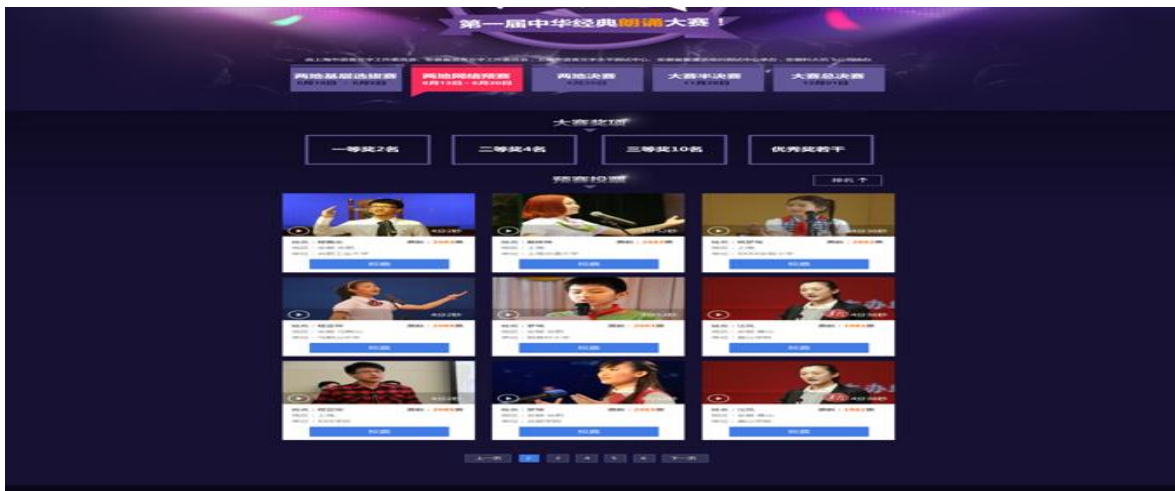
第一届中华经典朗诵大赛！

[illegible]

两地基层选拔赛
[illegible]

两地网络预赛
6月13日 - 6月20日

两地决赛
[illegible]

大赛半决赛
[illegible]

大赛总决赛
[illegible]

大赛奖项

一等奖2名

二等奖4名

三等奖10名

优秀奖若干

预赛投票

排名

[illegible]

上一页 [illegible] 下一页